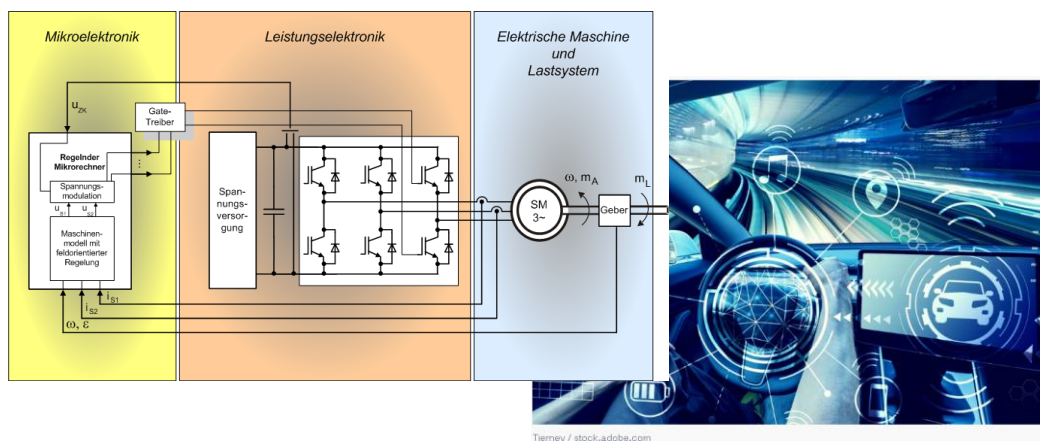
Mikroelektronik

Leistungselektronik

Elektrische Maschine und Lastsystem

$u_{ZK}$

Gate-Treiber

Regelnder Mikrorechner

Spannungsmodulation

$u_{s1}$ $u_{s2}$

Maschinenmodell mit feldorientierter Regelung

Spannungsversorgung

SM 3~

$\omega$, $m_A$

$m_L$

Geber

$i_{S1}$

$i_{S2}$

$\omega$, $\varepsilon$

Tierney / stock.adobe.com